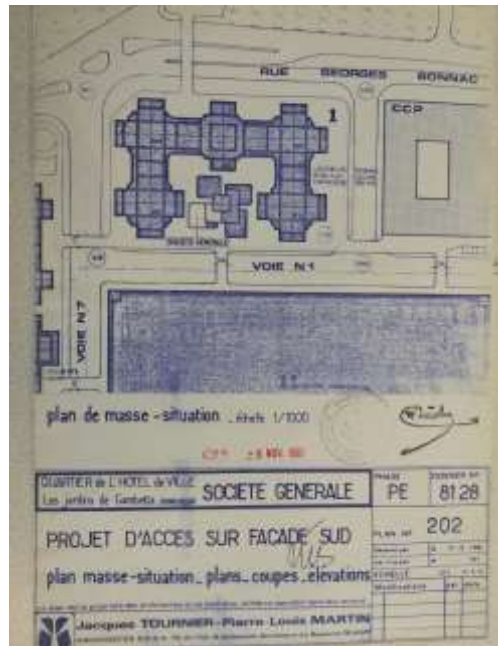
RUE GEORGES BONNAC

CCP

1

VOIE N 1

VOIE N 7

plan de masse - situation . échelle 1/1000

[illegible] 6 NOV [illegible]

QUARTIER de L'HOTEL de VILLE
Les jardins de Gambetta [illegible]

SOCIETE GENERALE

PE

8128

202

PROJET D'ACCES SUR FACADE SUD

plan masse-situation _ plans _ coupes _ élévations

Jacques TOURNIER - Pierre Louis MARTIN